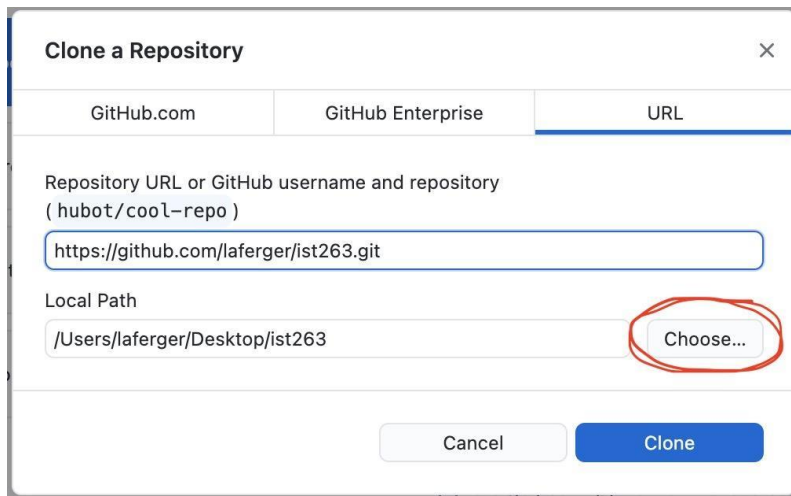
Clone a Repository

×

GitHub.com

GitHub Enterprise

URL

Repository URL or GitHub username and repository
( hubot/cool-repo )

https://github.com/laferger/ist263.git

Local Path

/Users/laferger/Desktop/ist263

Choose...

Cancel

Clone